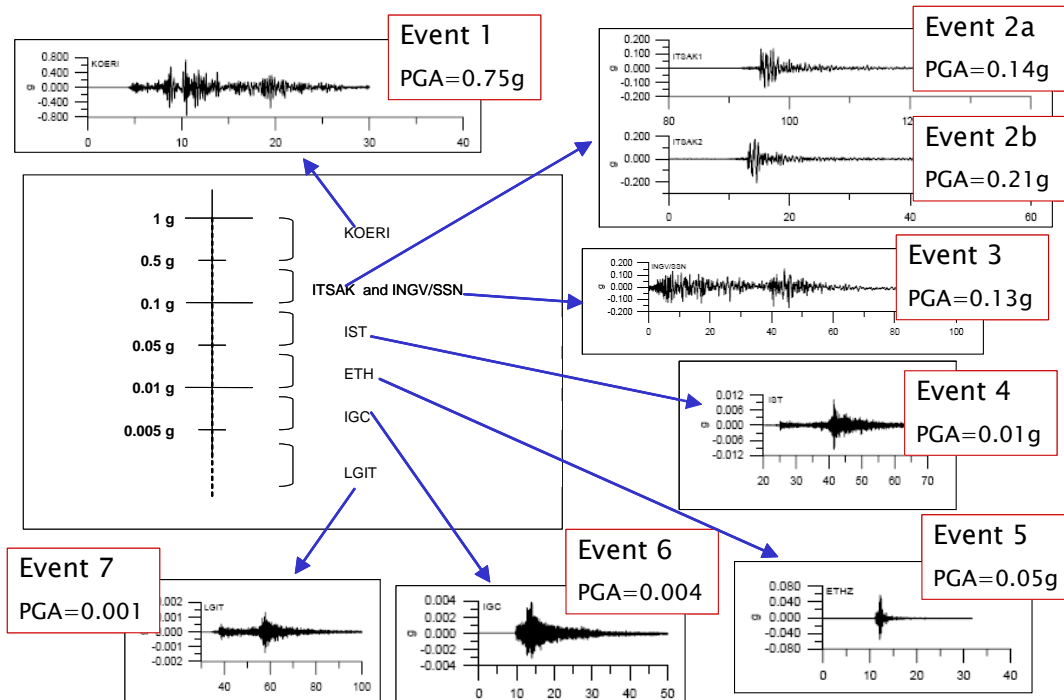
Event 1
PGA=0.75g

0.800
0.400
0.000
-0.400
-0.800
g
KOERI
0
10
20
30
40

Event 2a
PGA=0.14g

0.200
0.100
0.000
-0.100
-0.200
g
ITSAK1
80
100
12

Event 2b
PGA=0.21g

0.200
0.000
-0.200
g
ITSAK2
0
20
40
60

1 g
0.5 g
0.1 g
0.05 g
0.01 g
0.005 g

KOERI
ITSAK and INGV/SSN
IST
ETH
IGC
LGIT

Event 3
PGA=0.13g

0.200
0.100
0.000
-0.100
-0.200
g
INGV/SSN
0
20
40
60
80
100

Event 4
PGA=0.01g

0.012
0.006
0.000
-0.006
-0.012
g
IST
20
30
40
50
60
70

Event 5
PGA=0.05g

0.080
0.040
0.000
-0.040
-0.080
g
ETHZ
0
10
20
30
40

Event 6
PGA=0.004

0.004
0.002
0.000
-0.002
-0.004
g
IGC
0
10
20
30
40
50

Event 7
PGA=0.001

0.002
0.001
0.000
-0.001
-0.002
g
LGIT
40
60
80
100